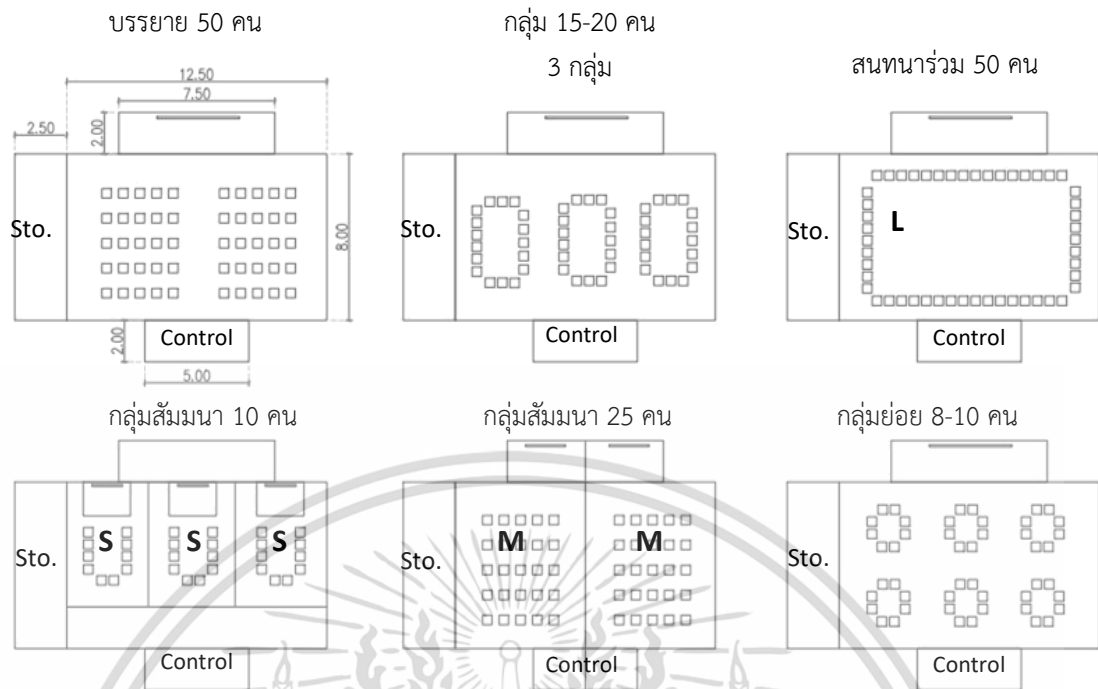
บรรยาย 50 คน

12.50
7.50
2.50
2.00
8.00
Sto.
2.00
Control
5.00

กลุ่ม 15-20 คน
3 กลุ่ม

Sto.
Control

สนทนาร่วม 50 คน

Sto.
L
Control

กลุ่มสัมมนา 10 คน

Sto.
S
S
S
Control

กลุ่มสัมมนา 25 คน

Sto.
M
M
Control

กลุ่มย่อย 8-10 คน

Sto.
Control